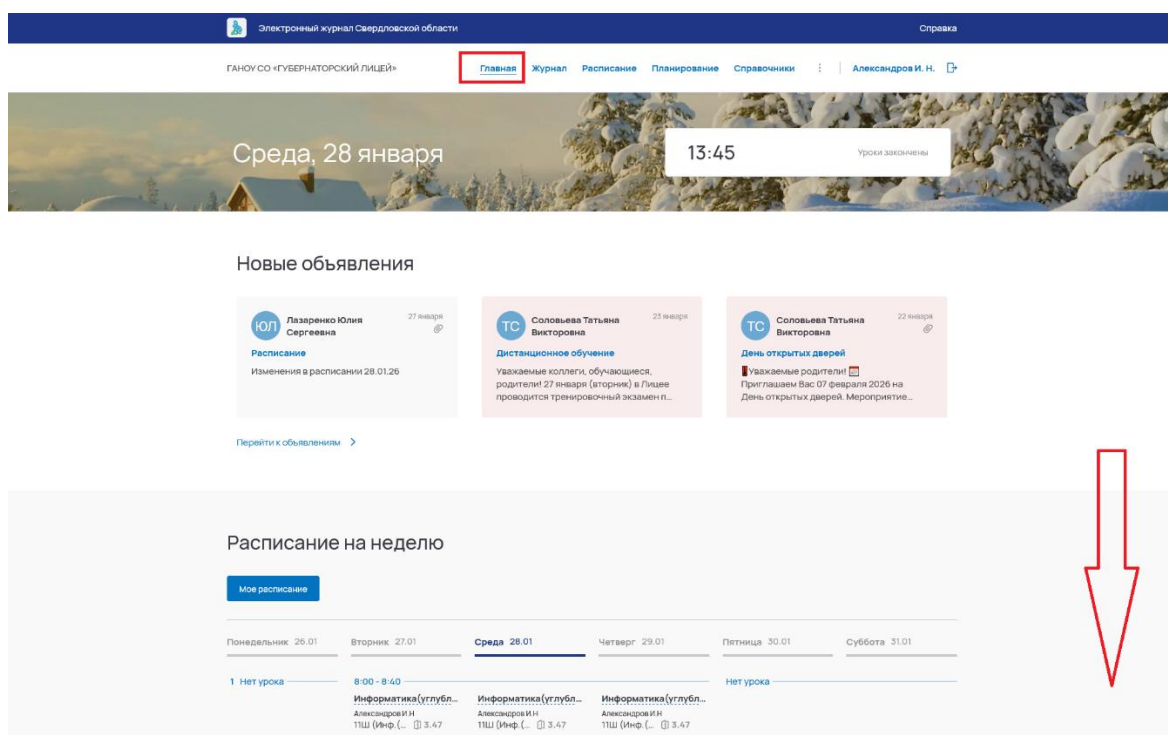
Электронный журнал Свердловской области

Справка

ГАНОУ СО «ГУБЕРНАТОРСКИЙ ЛИЦЕЙ»

Главная Журнал Расписание Планирование Справочники ⋮ Александров И. Н.

Среда, 28 января

13:45

Уроки закончены

Новые объявления

ЮЛ Лазаренко Юлия Сергеевна 27 января

Расписание

Изменения в расписании 28.01.26

ТС Соловьева Татьяна Викторовна 23 января

Дистанционное обучение

Уважаемые коллеги, обучающиеся, родители! 27 января (вторник) в Лицее проводится тренировочный экзамен п...

ТС Соловьева Татьяна Викторовна 22 января

День открытых дверей

Уважаемые родители!
Приглашаем Вас 07 февраля 2026 на День открытых дверей. Мероприятие...

Перейти к объявлениям >

Расписание на неделю

Мое расписание

Понедельник 26.01 Вторник 27.01 Среда 28.01 Четверг 29.01 Пятница 30.01 Суббота 31.01

1 Нет урока

8:00 - 8:40

Информатика(углубл...
Александров И.Н
11Ш (Инф.(... 3.47

Информатика(углубл...
Александров И.Н
11Ш (Инф.(... 3.47

Информатика(углубл...
Александров И.Н
11Ш (Инф.(... 3.47

Нет урока